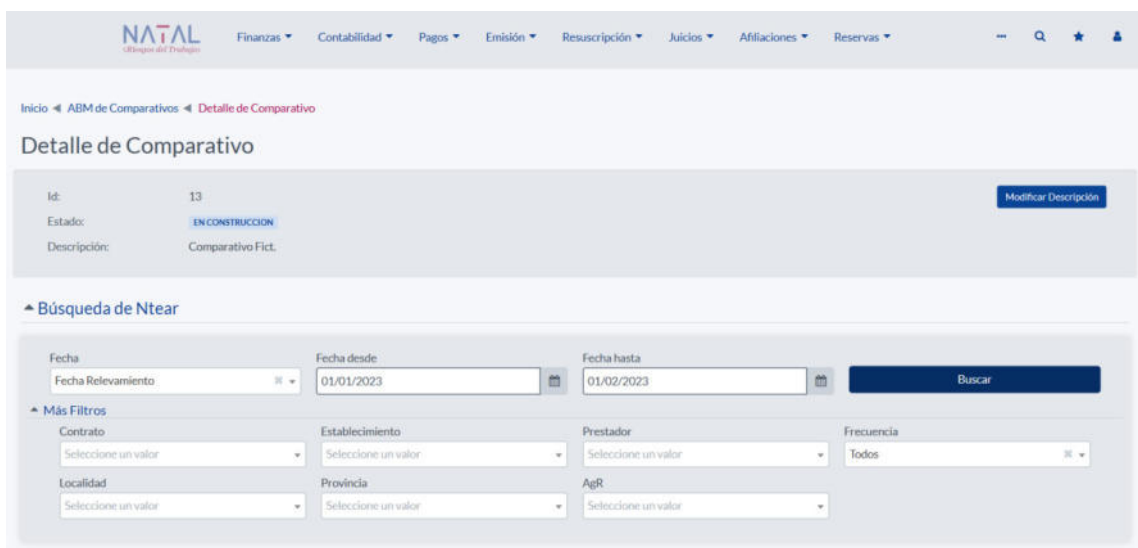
NATAL
Riesgos del Trabajo

Finanzas ▾ Contabilidad ▾ Pagos ▾ Emisión ▾ Resuscripción ▾ Juicios ▾ Afiliaciones ▾ Reservas ▾

Inicio ◄ ABM de Comparativos ◄ Detalle de Comparativo

Detalle de Comparativo

Id: 13
Estado: EN CONSTRUCCION
Descripción: Comparativo Fict.

Modificar Descripción

▴ Búsqueda de Ntear

Fecha
Fecha Relevamiento

Fecha desde
01/01/2023

Fecha hasta
01/02/2023

Buscar

▴ Más Filtros

Contrato
Seleccione un valor

Establecimiento
Seleccione un valor

Prestador
Seleccione un valor

Frecuencia
Todos

Localidad
Seleccione un valor

Provincia
Seleccione un valor

AgR
Seleccione un valor